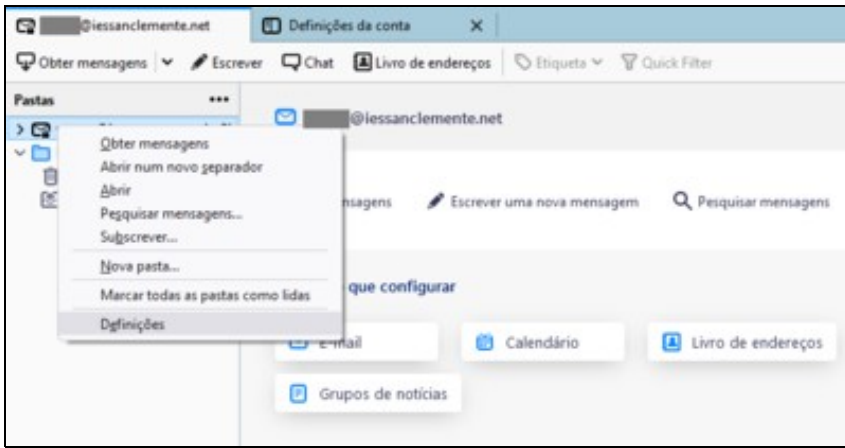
@iessanclemente.net

Definições da conta

Obter mensagens

Escrever

Chat

Livro de endereços

Etiqueta

Quick Filter

Pastas

•••

@iessanclemente.net

Obter mensagens

Abrir num novo separador

Abrir

Pesquisar mensagens...

Subscrever...

Nova pasta...

Marcar todas as pastas como lidas

Definições

nsagens

Escrever uma nova mensagem

Pesquisar mensagens

que configurar

E-mail

Calendário

Livro de endereços

Grupos de notícias